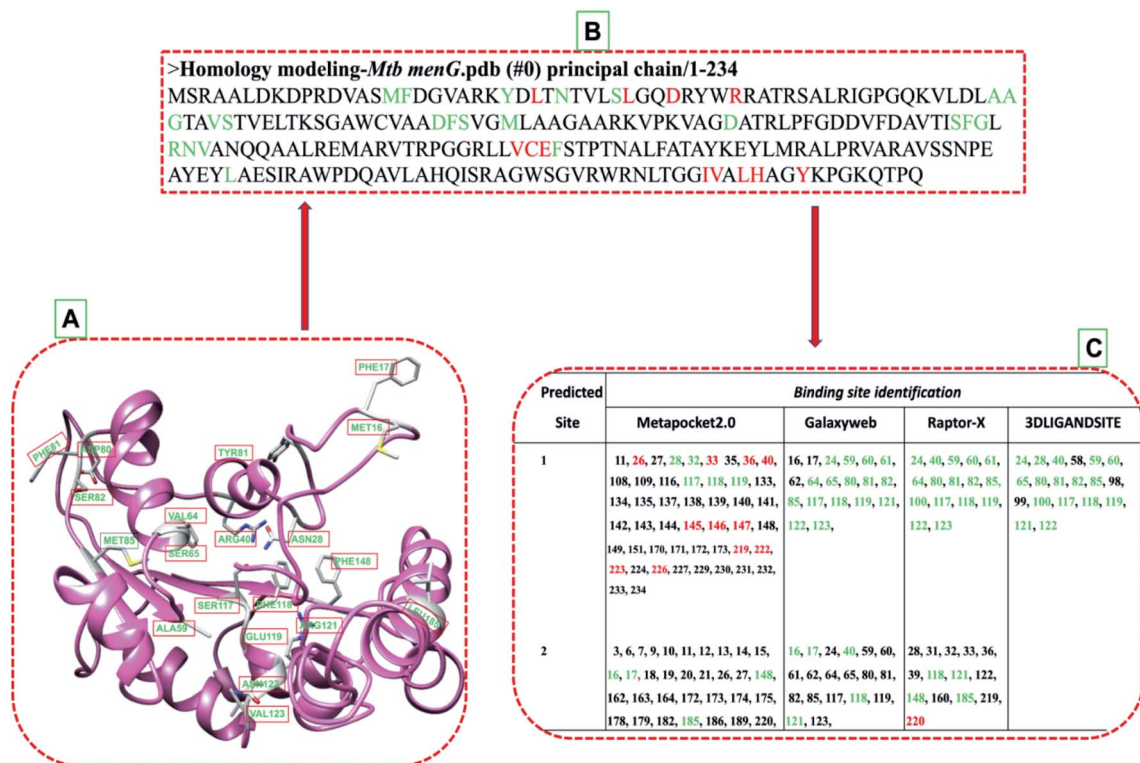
B

>Homology modeling-*Mtb menG*.pdb (#0) principal chain/1-234
MSRAALDKDPRDVASMFDGVARKYDLTNTVLSLGQDRYWRRATRSALRIGPGQKVLDLAA GTAVSTVELTKSGAWCVAADFSVGMLAAGAARKVPKVAGDATRLPFGDDVFDAVTISFGL RNVANQQAALREMARVTRPGGRLLVCEFSTPTNALFATAYKEYLMRALPRVARAVSSNPE AYEYLAESIRAWPDQAVLAHQISRAGWSGVRWRNLTGGIVALHAGYKPGKQTPQ

A

PHE17
MET16
PHE81
ASP80
TYR81
SER82
VAL64
MET85
SER65
ARG40
ASN28
PHE148
SER117
PHE118
ALA59
GLU119
ARG121
LEU185
ASN122
VAL123

C

| Predicted Site | Binding site identification | | | |
|---|---|---|---|---|
| | Metapocket2.0 | Galaxyweb | Raptor-X | 3DLIGANDSITE |
| 1 | 11, 26, 27, 28, 32, 33 35, 36, 40, 108, 109, 116, 117, 118, 119, 133, 134, 135, 137, 138, 139, 140, 141, 142, 143, 144, 145, 146, 147, 148, 149, 151, 170, 171, 172, 173, 219, 222, 223, 224, 226, 227, 229, 230, 231, 232, 233, 234 | 16, 17, 24, 59, 60, 61, 62, 64, 65, 80, 81, 82, 85, 117, 118, 119, 121, 122, 123, | 24, 40, 59, 60, 61, 64, 80, 81, 82, 85, 100, 117, 118, 119, 122, 123 | 24, 28, 40, 58, 59, 60, 65, 80, 81, 82, 85, 98, 99, 100, 117, 118, 119, 121, 122 |
| 2 | 3, 6, 7, 9, 10, 11, 12, 13, 14, 15, 16, 17, 18, 19, 20, 21, 26, 27, 148, 162, 163, 164, 172, 173, 174, 175, 178, 179, 182, 185, 186, 189, 220, | 16, 17, 24, 40, 59, 60, 61, 62, 64, 65, 80, 81, 82, 85, 117, 118, 119, 121, 123, | 28, 31, 32, 33, 36, 39, 118, 121, 122, 148, 160, 185, 219, 220 | |